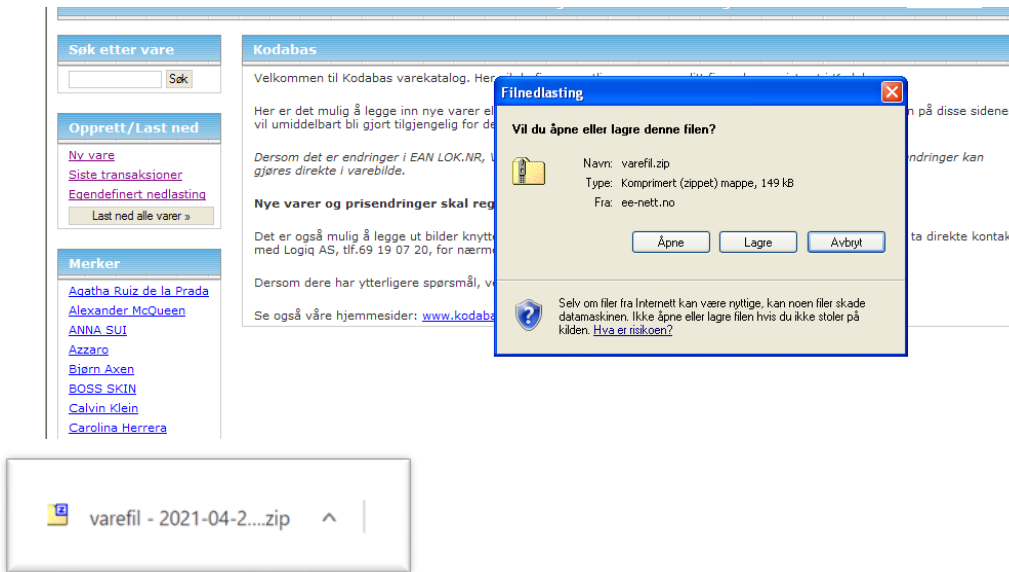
Søk etter vare

Søk

Opprett/Last ned

Ny vare
Siste transaksjoner
Egendefinert nedlasting
Last ned alle varer »

Merker

Agatha Ruiz de la Prada
Alexander McQueen
ANNA SUI
Azzaro
Bjørn Axen
BOSS SKIN
Calvin Klein
Carolina Herrera

Kodabas

Velkommen til Kodabas varekatalog. Her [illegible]

Her er det mulig å legge inn nye varer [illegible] på disse sidene vil umiddelbart bli gjort tilgjengelig for de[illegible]

Dersom det er endringer i EAN LOK.NR, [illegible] endringer kan gjøres direkte i varebilde.

Nye varer og prisendringer skal reg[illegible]

Det er også mulig å legge ut bilder knytt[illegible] ta direkte kontakt med Logiq AS, tlf.69 19 07 20, for nærm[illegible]

Dersom dere har ytterligere spørsmål, ve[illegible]

Se også våre hjemmesider: www.kodaba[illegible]

Filnedlasting

Vil du åpne eller lagre denne filen?

Navn: varefil.zip
Type: Komprimert (zippet) mappe, 149 kB
Fra: ee-nett.no

Åpne
Lagre
Avbryt

Selv om filer fra Internett kan være nyttige, kan noen filer skade datamaskinen. Ikke åpne eller lagre filen hvis du ikke stoler på kilden. Hva er risikoen?

varefil - 2021-04-2....zip